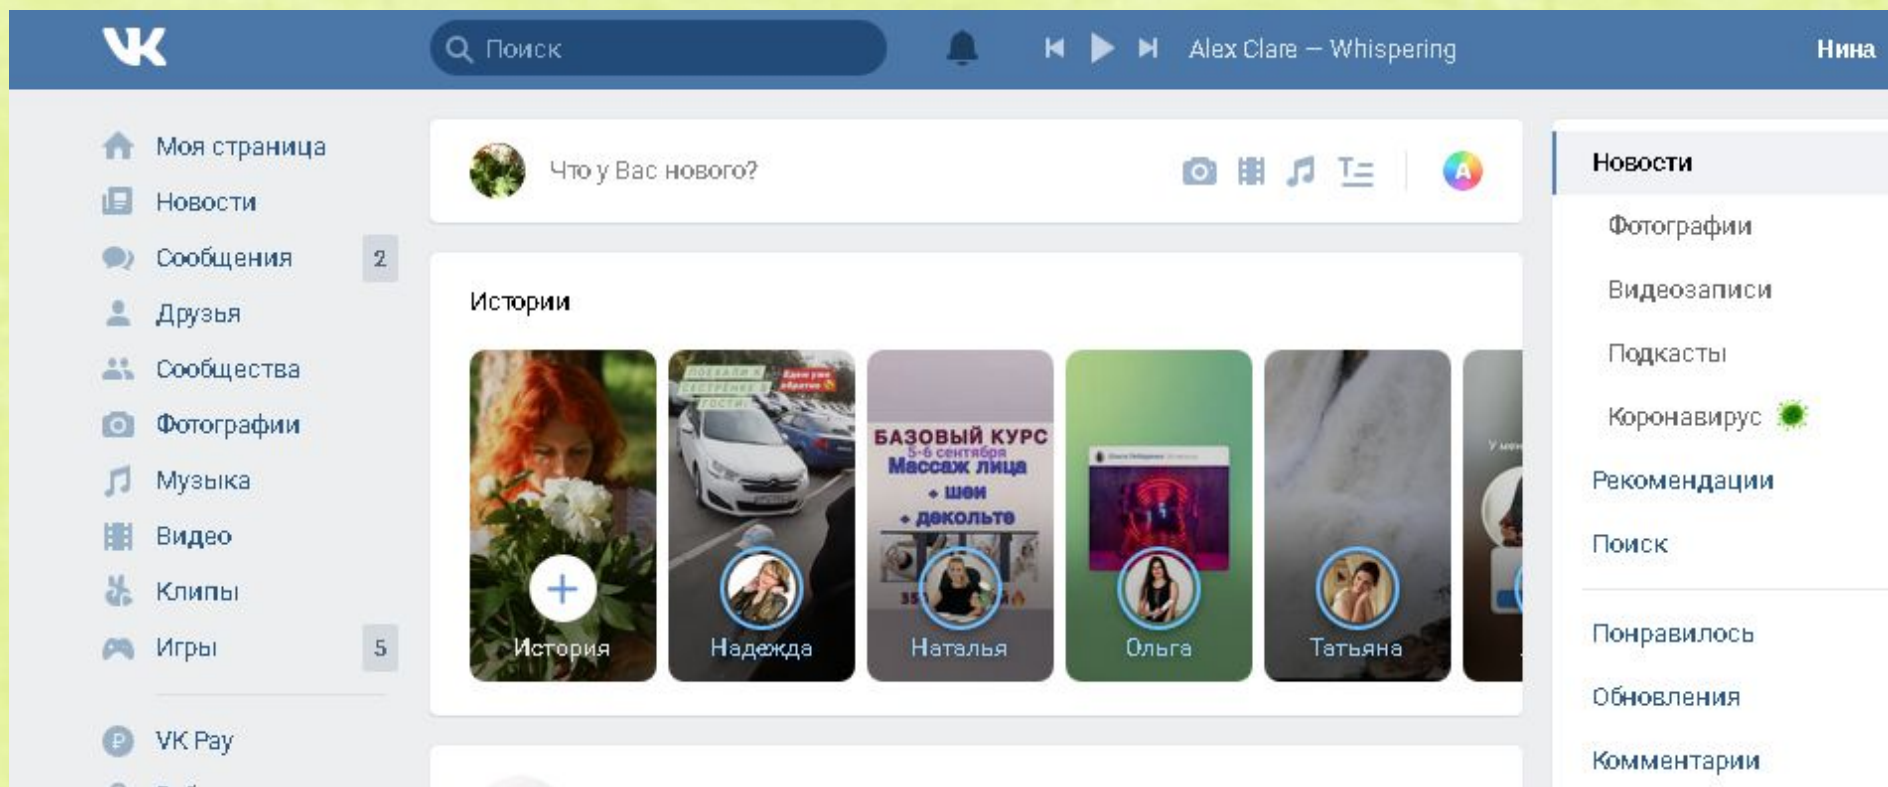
Поиск

Alex Clare — Whispering

Нина

Моя страница
Новости
Сообщения 2
Друзья
Сообщества
Фотографии
Музыка
Видео
Клипы
Игры 5

VK Pay

Что у Вас нового?

Истории

История
Надежда
БАЗОВЫЙ КУРС
5-6 сентября
Массаж лица
• шеи
• декольте
Наталья
Ольга
Татьяна

Новости
Фотографии
Видеозаписи
Подкасты
Коронавирус
Рекомендации
Поиск
Понравилось
Обновления
Комментарии